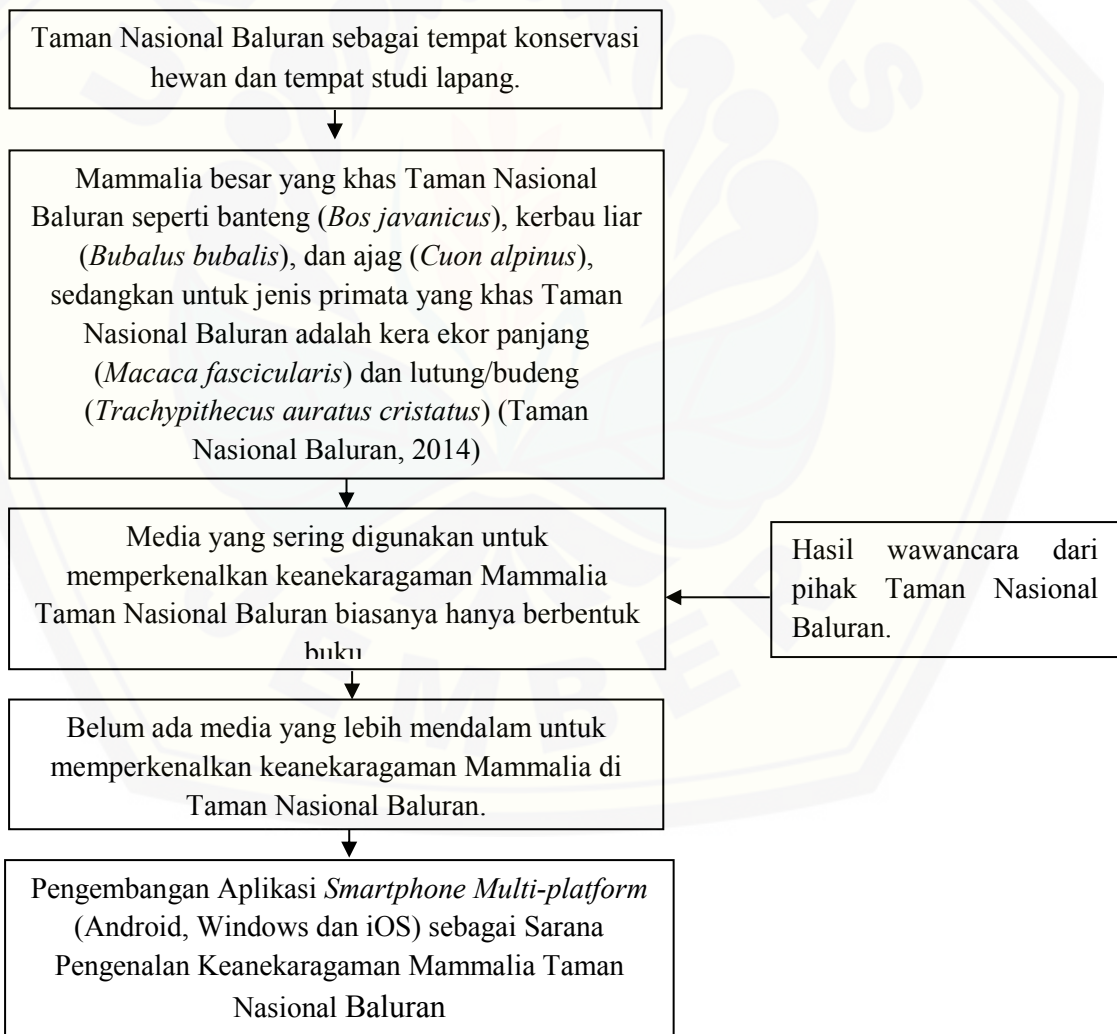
Taman Nasional Baluran sebagai tempat konservasi hewan dan tempat studi lapang.

Mammalia besar yang khas Taman Nasional Baluran seperti banteng (*Bos javanicus*), kerbau liar (*Bubalus bubalis*), dan ajag (*Cuon alpinus*), sedangkan untuk jenis primata yang khas Taman Nasional Baluran adalah kera ekor panjang (*Macaca fascicularis*) dan lutung/budeng (*Trachypithecus auratus cristatus*) (Taman Nasional Baluran, 2014)

Media yang sering digunakan untuk memperkenalkan keanekaragaman Mammalia Taman Nasional Baluran biasanya hanya berbentuk buku

Hasil wawancara dari pihak Taman Nasional Baluran.

Belum ada media yang lebih mendalam untuk memperkenalkan keanekaragaman Mammalia di Taman Nasional Baluran.

Pengembangan Aplikasi *Smartphone Multi-platform* (Android, Windows dan iOS) sebagai Sarana Pengenalan Keanekaragaman Mammalia Taman Nasional Baluran